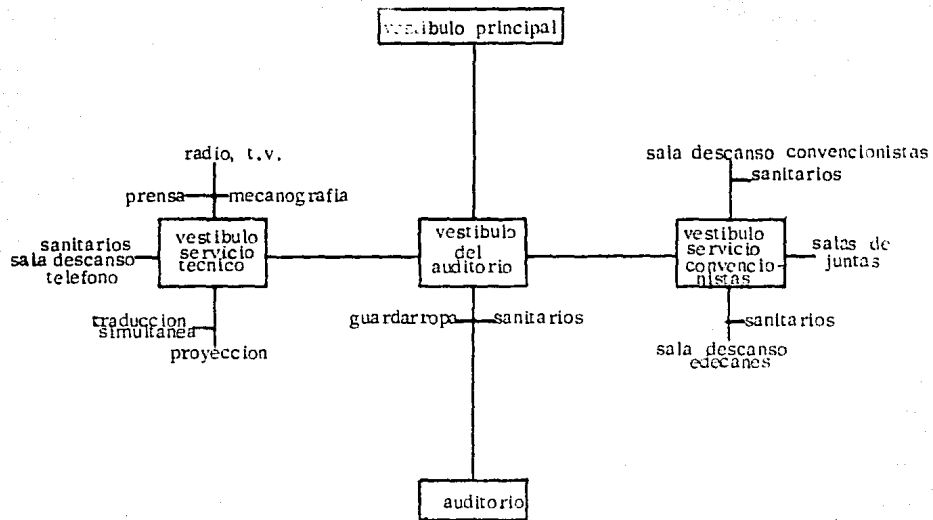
vestibulo principal

radio, t.v.

prensa

mecanografia

sanitarios
sala descanso
telefono

vestibulo
servicio
tecnico

traduccion
simultanea

proyeccion

vestibulo
del
auditorio

guardarropa

sanitarios

sala descanso convencionistas

sanitarios

vestibulo
servicio
convencionistas

salas de
juntas

sanitarios

sala descanso
edecanes

auditorio